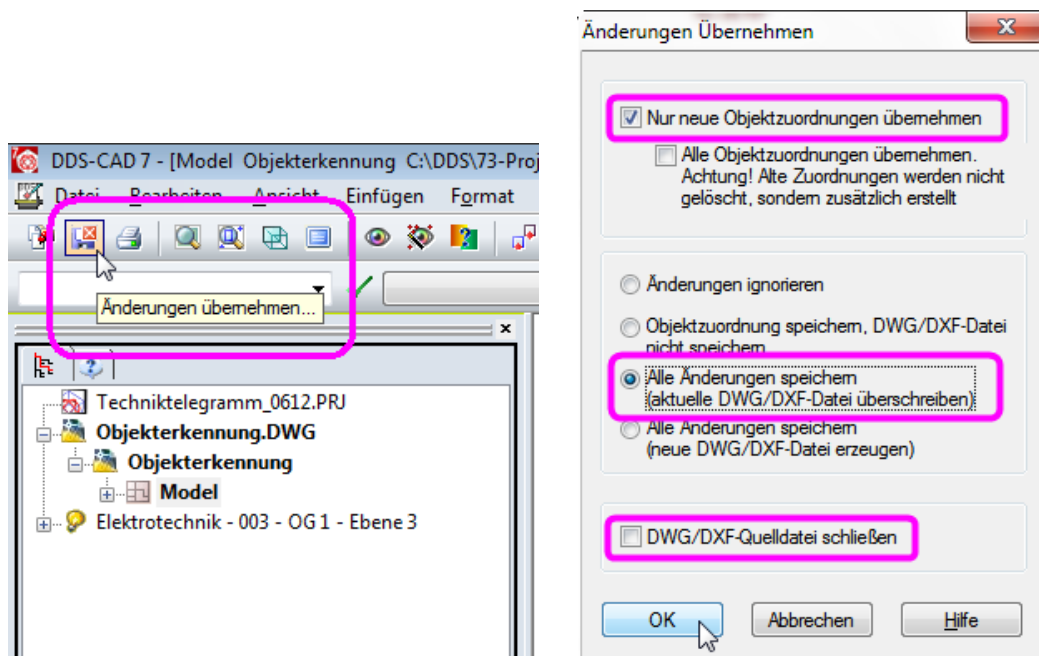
DDS-CAD 7 - [Model Objekterkennung C:\DDS\73-Proj

Datei Bearbeiten Ansicht Einfügen Format

Änderungen übernehmen...

Techniktelegramm_0612.PRJ
Objekterkennung.DWG
Objekterkennung
Model
Elektrotechnik - 003 - OG 1 - Ebene 3

Änderungen Übernehmen

Nur neue Objektzuordnungen übernehmen

Alle Objektzuordnungen übernehmen. Achtung! Alte Zuordnungen werden nicht gelöscht, sondern zusätzlich erstellt

Änderungen ignorieren

Objektzuordnung speichern, DWG/DXF-Datei nicht speichern

Alle Änderungen speichern (aktuelle DWG/DXF-Datei überschreiben)

Alle Änderungen speichern (neue DWG/DXF-Datei erzeugen)

DWG/DXF-Quelldatei schließen

OK Abbrechen Hilfe